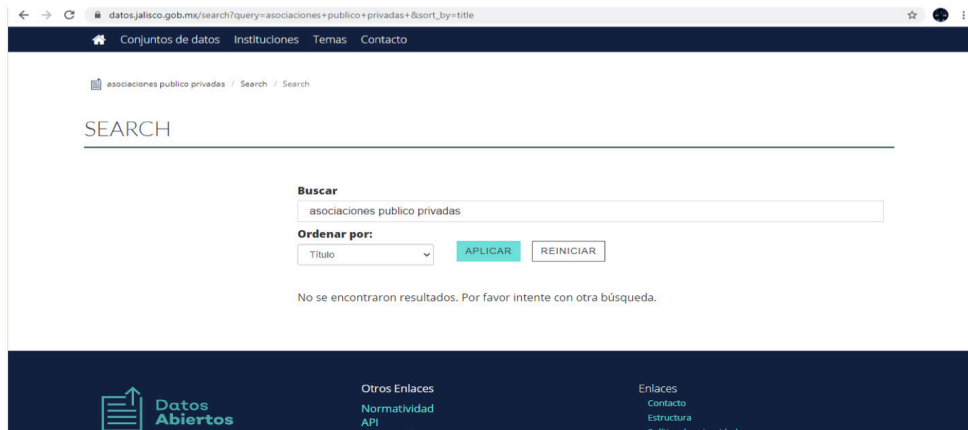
datos.jalisco.gob.mx/search?query=asociaciones+publico+privadas+&sort_by=title

Conjuntos de datos Instituciones Temas Contacto

asociaciones publico privadas / Search / Search

SEARCH

Buscar

asociaciones publico privadas

Ordenar por:

Título

APLICAR

REINICIAR

No se encontraron resultados. Por favor intente con otra búsqueda.

Datos Abiertos

Otros Enlaces

Normatividad

API

Enlaces

Contacto

Estructura

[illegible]